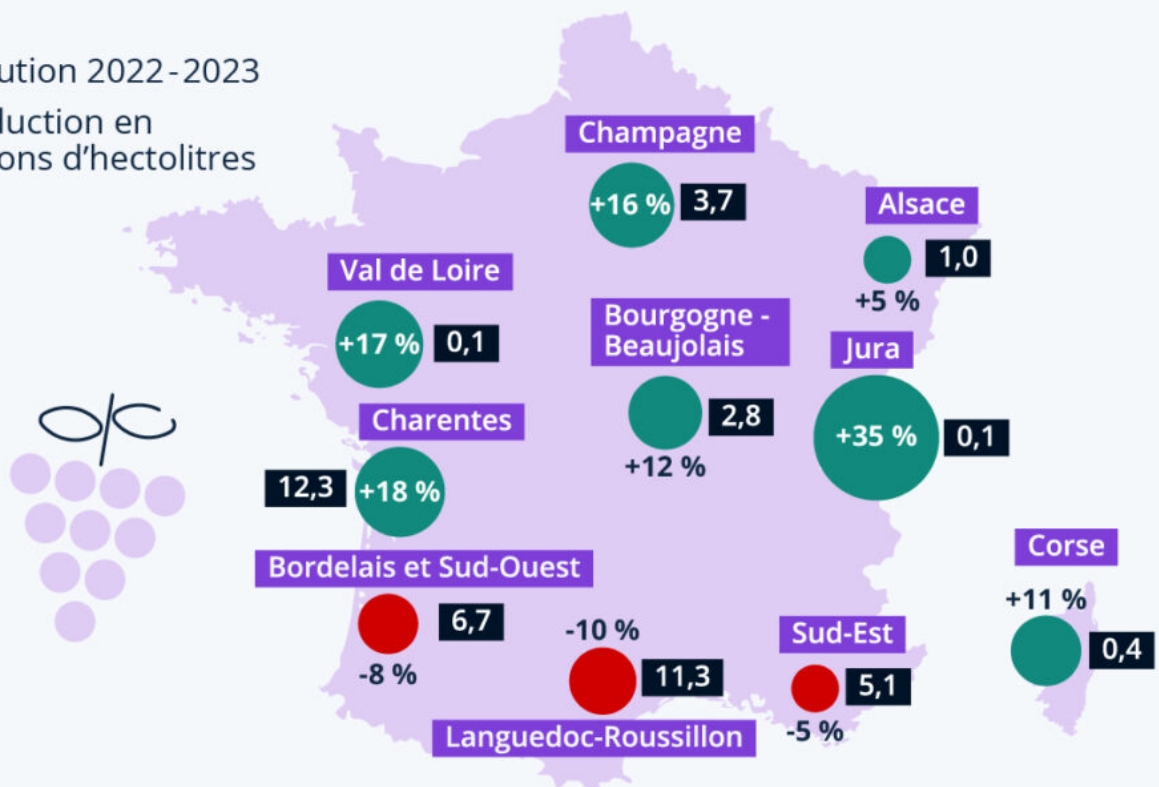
ution 2022 - 2023

luction en
ons d'hectolitres

Champagne
+16 % 3,7

Alsace
1,0
+5 %

Val de Loire
+17 % 0,1

Bourgogne - Beaujolais
2,8
+12 %

Jura
+35 % 0,1

Charentes
12,3 +18 %

Corse
+11 %
0,4

Bordelais et Sud-Ouest
6,7
-8 %

-10 %
11,3

Sud-Est
5,1
-5 %

Languedoc-Roussillon